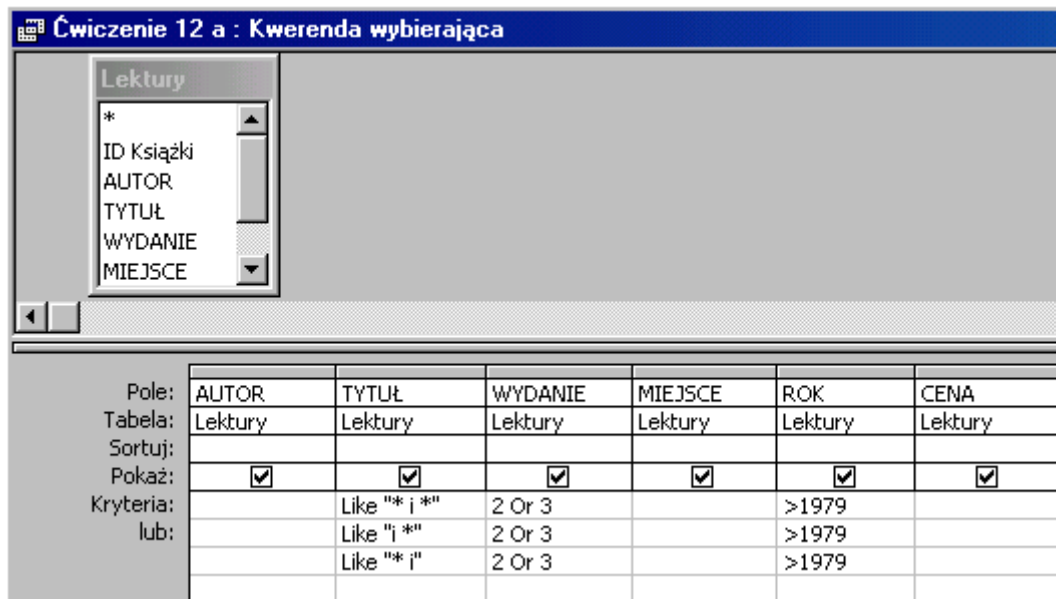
Ćwiczenie 12 a : Kwerenda wybierająca

Lektury
*
ID Książki
AUTOR
TYTUŁ
WYDANIE
MIEJSCE

| | | | | | | |
|---|---|---|---|---|---|---|
| Pole: | AUTOR | TYTUŁ | WYDANIE | MIEJSCE | ROK | CENA |
| Tabela: | Lektury | Lektury | Lektury | Lektury | Lektury | Lektury |
| Sortuj: | | | | | | |
| Pokaż: | ☑ | ☑ | ☑ | ☑ | ☑ | ☑ |
| Kryteria: | | Like "* i *" | 2 Or 3 | | >1979 | |
| lub: | | Like "i *" | 2 Or 3 | | >1979 | |
| | | Like "* i" | 2 Or 3 | | >1979 | |